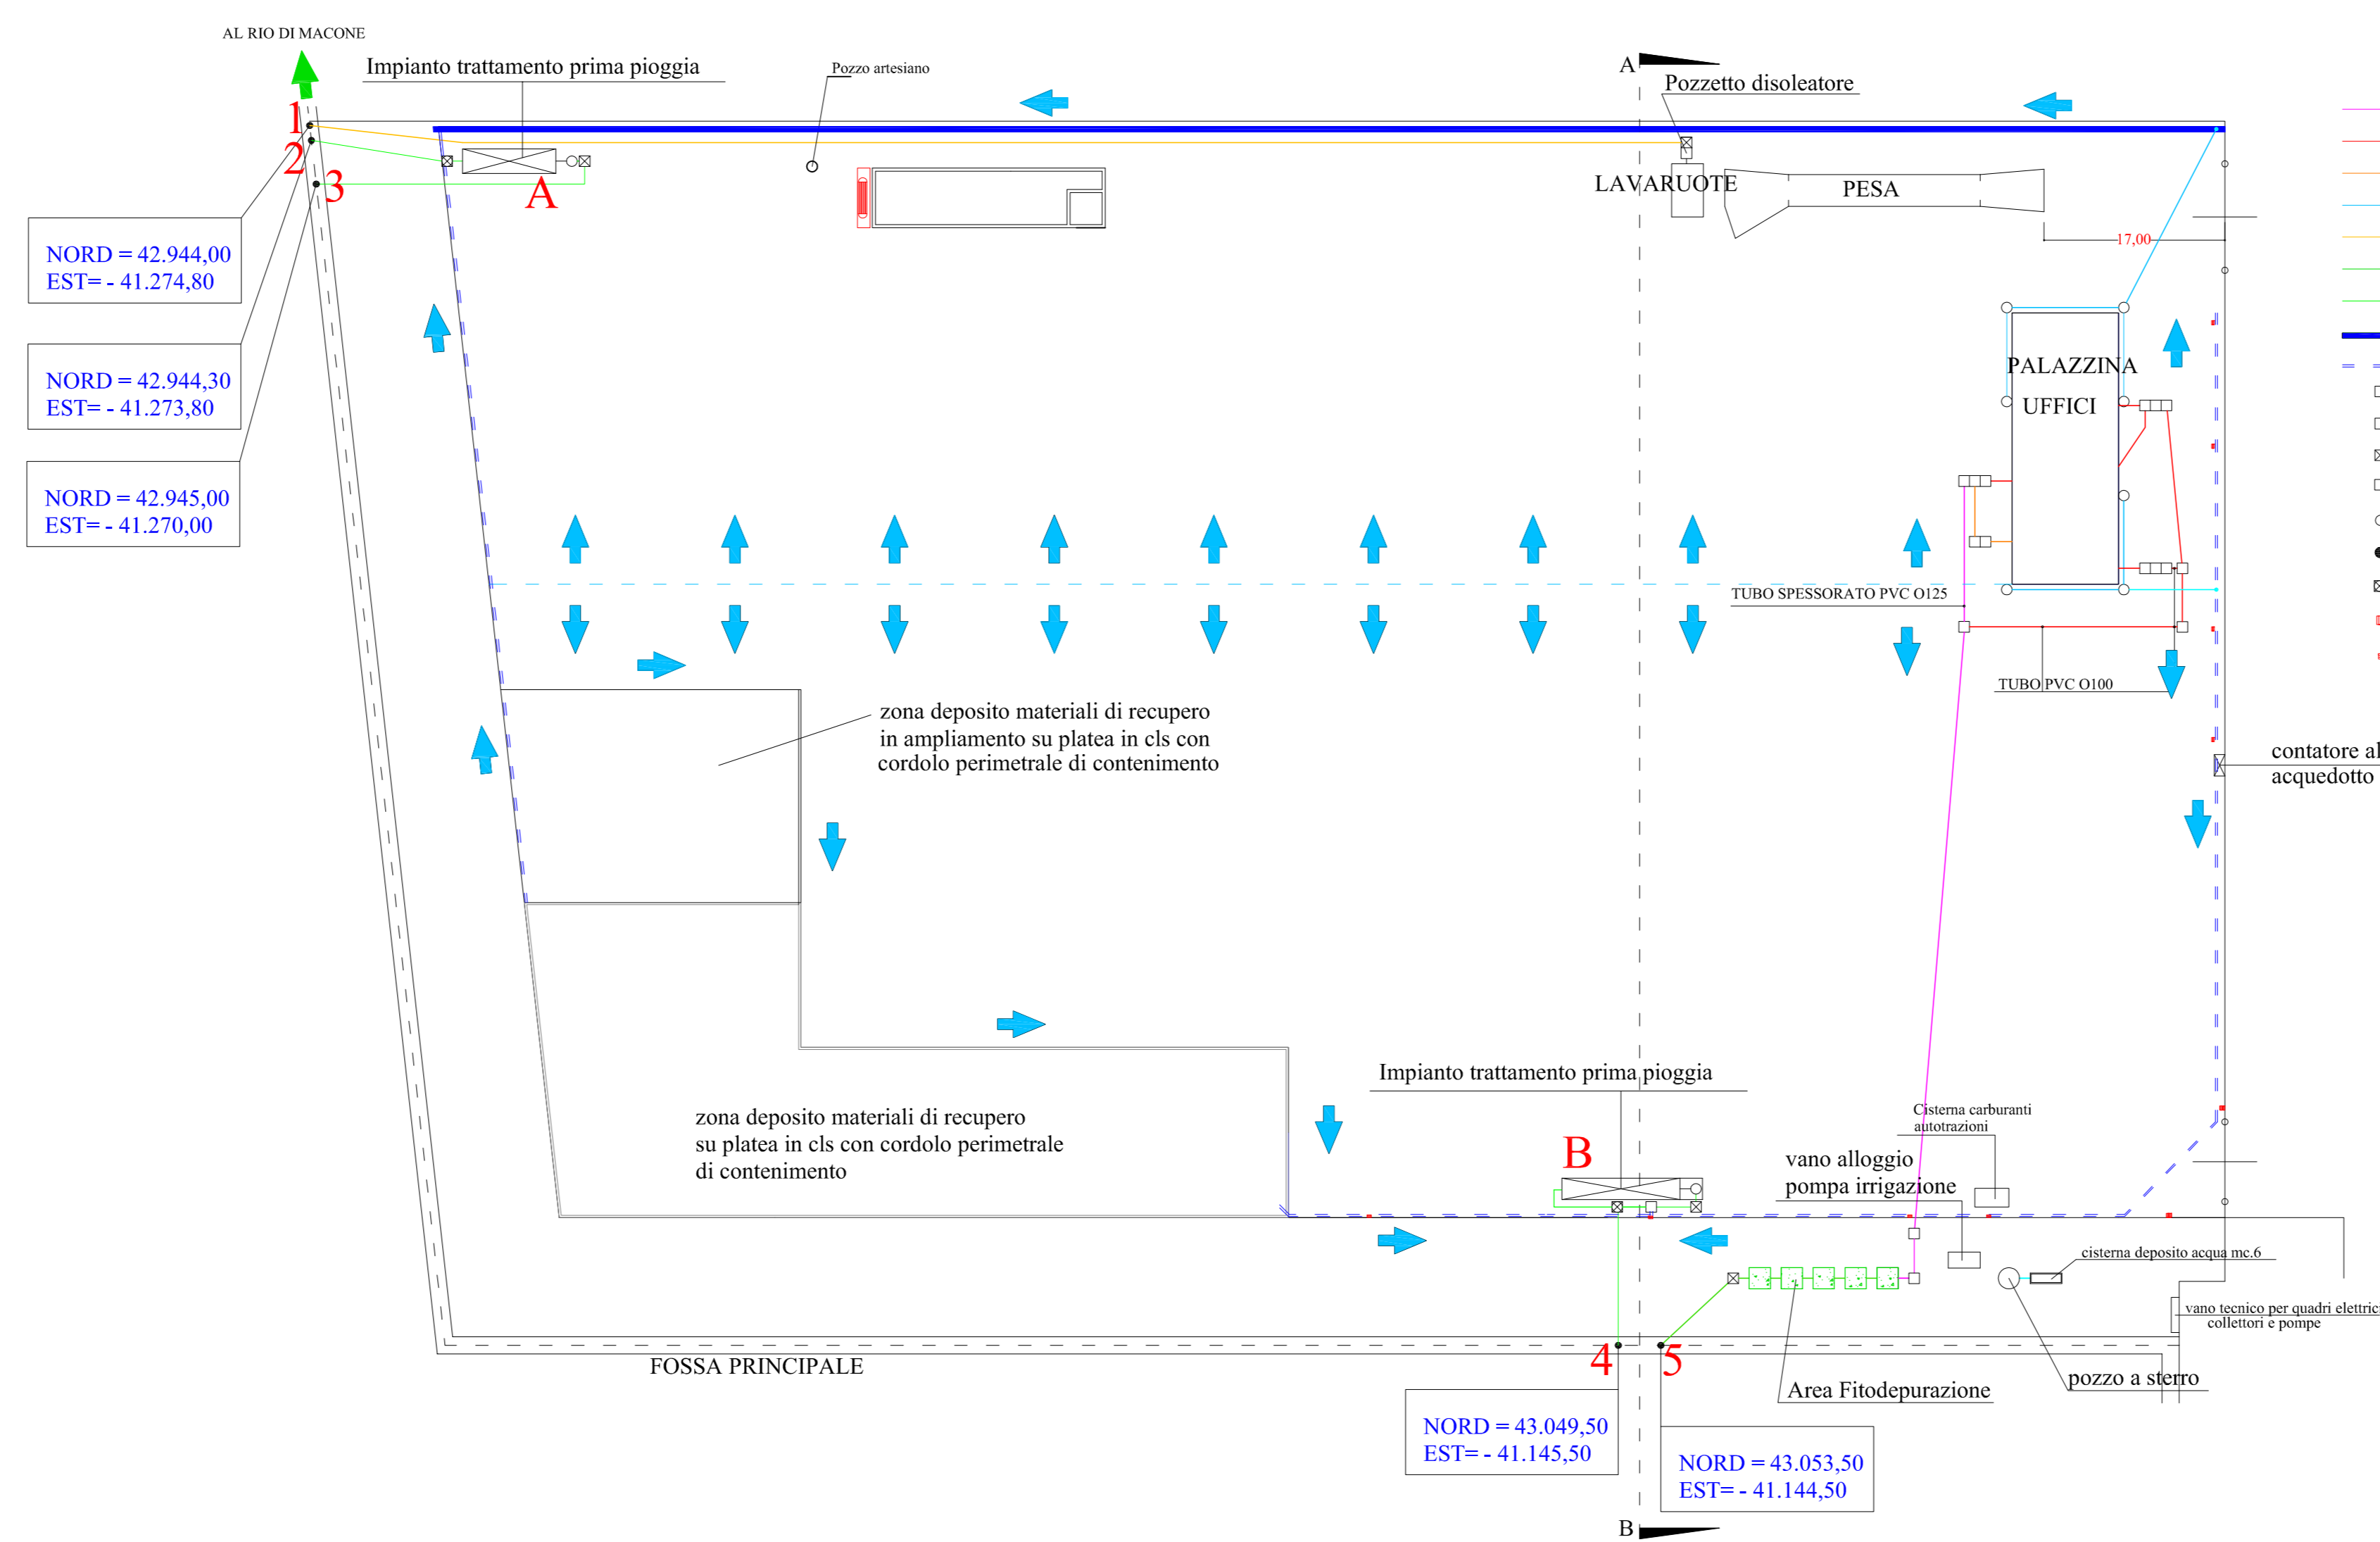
AL RIO DI MACONE

Impianto trattamento prima pioggia

Pozzo artesiano

A

Pozzetto disoleatore

1

2

3

A

LAVARUOTE

PESA

17,00

NORD = 42.944,00
EST= - 41.274,80

NORD = 42.944,30
EST= - 41.273,80

NORD = 42.945,00
EST= - 41.270,00

PALAZZINA
UFFICI

TUBO SPESSORATO PVC O125

TUBO PVC O100

zona deposito materiali di recupero in ampliamento su platea in cls con cordolo perimetrale di contenimento

contatore al
acquedotto

Impianto trattamento prima pioggia

Cisterna carburanti autotrazioni

B

vano alloggio
pompa irrigazione

zona deposito materiali di recupero su platea in cls con cordolo perimetrale di contenimento

cisterna deposito acqua mc.6

vano tecnico per quadri elettric
collettori e pompe

4

5

FOSSA PRINCIPALE

Area Fitodepurazione

pozzo a sterro

NORD = 43.049,50
EST= - 41.145,50

NORD = 43.053,50
EST= - 41.144,50

B